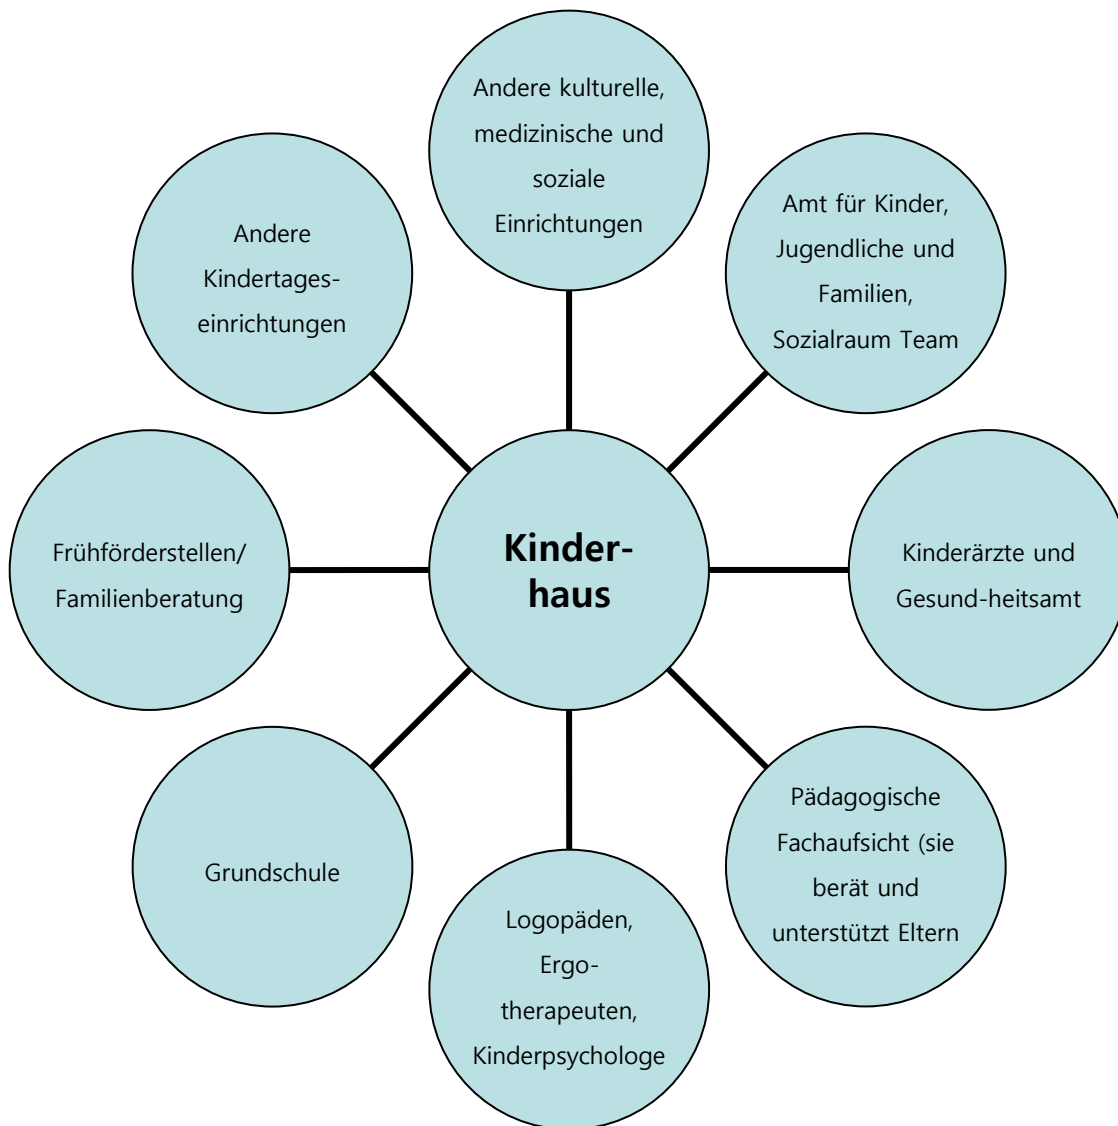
Andere kulturelle, medizinische und soziale Einrichtungen

Amt für Kinder, Jugendliche und Familien, Sozialraum Team

Kinderärzte und Gesund-heitsamt

Pädagogische Fachaufsicht (sie berät und unterstützt Eltern

Logopäden, Ergotherapeuten, Kinderpsychologe

Grundschule

Frühförderstellen/ Familienberatung

Andere Kindertageseinrichtungen

Kinderhaus